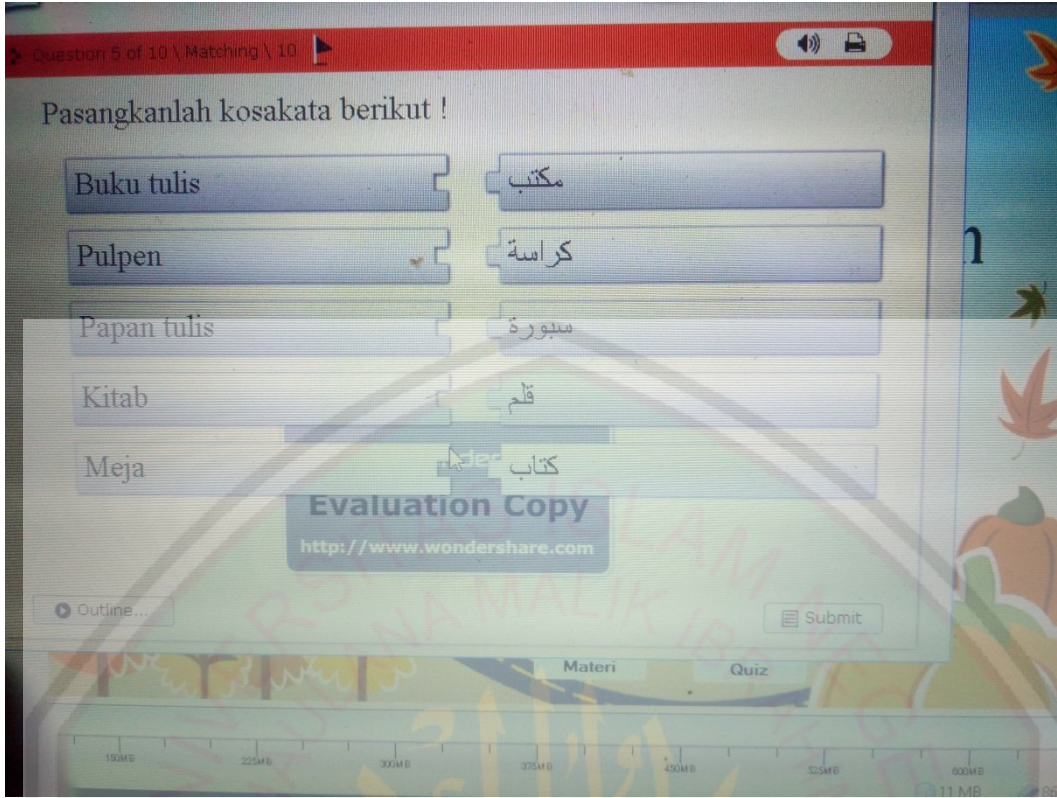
Question 5 of 10 \ Matching \ 10

Pasangkanlah kosakata berikut !

Buku tulis
مكتب

Pulpen
كراسة

Papan tulis
سبورة

Kitab
قلم

Meja
كتاب

Evaluation Copy
http://www.wondershare.com

Outline...

Submit

Materi
Quiz

150MB 225MB 300MB 375MB 450MB 525MB 600MB
11 MB